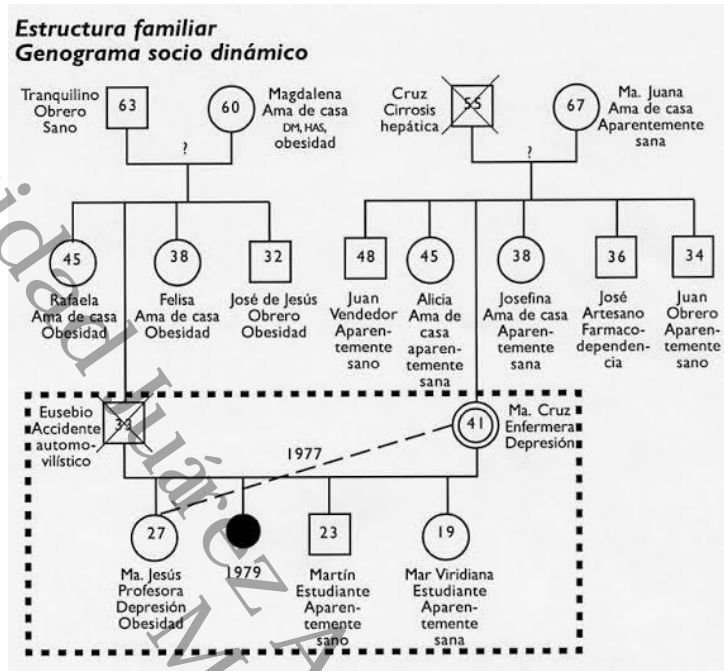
Estructura familiar
Genograma socio dinámico

Tranquilino Obrero Sano
63
60
Magdalena Ama de casa DM, HAS, obesidad
?
Cruz Cirrosis hepática
55
67
Ma. Juana Ama de casa Aparentemente sana
?

45
Rafaela Ama de casa Obesidad
38
Felisa Ama de casa Obesidad
32
José de Jesús Obrero Obesidad
48
Juan Vendedor Aparentemente sano
45
Alicia Ama de casa aparentemente sana
38
Josefina Ama de casa Aparentemente sana
36
José Artesano Farmacodependencia
34
Juan Obrero Aparentemente sano

Eusebio Accidente automovilístico
33
41
Ma. Cruz Enfermera Depresión
1977

27
Ma. Jesús Profesora Depresión Obesidad
1979
23
Martín Estudiante Aparentemente sano
19
Mar Viridiana Estudiante Aparentemente sana